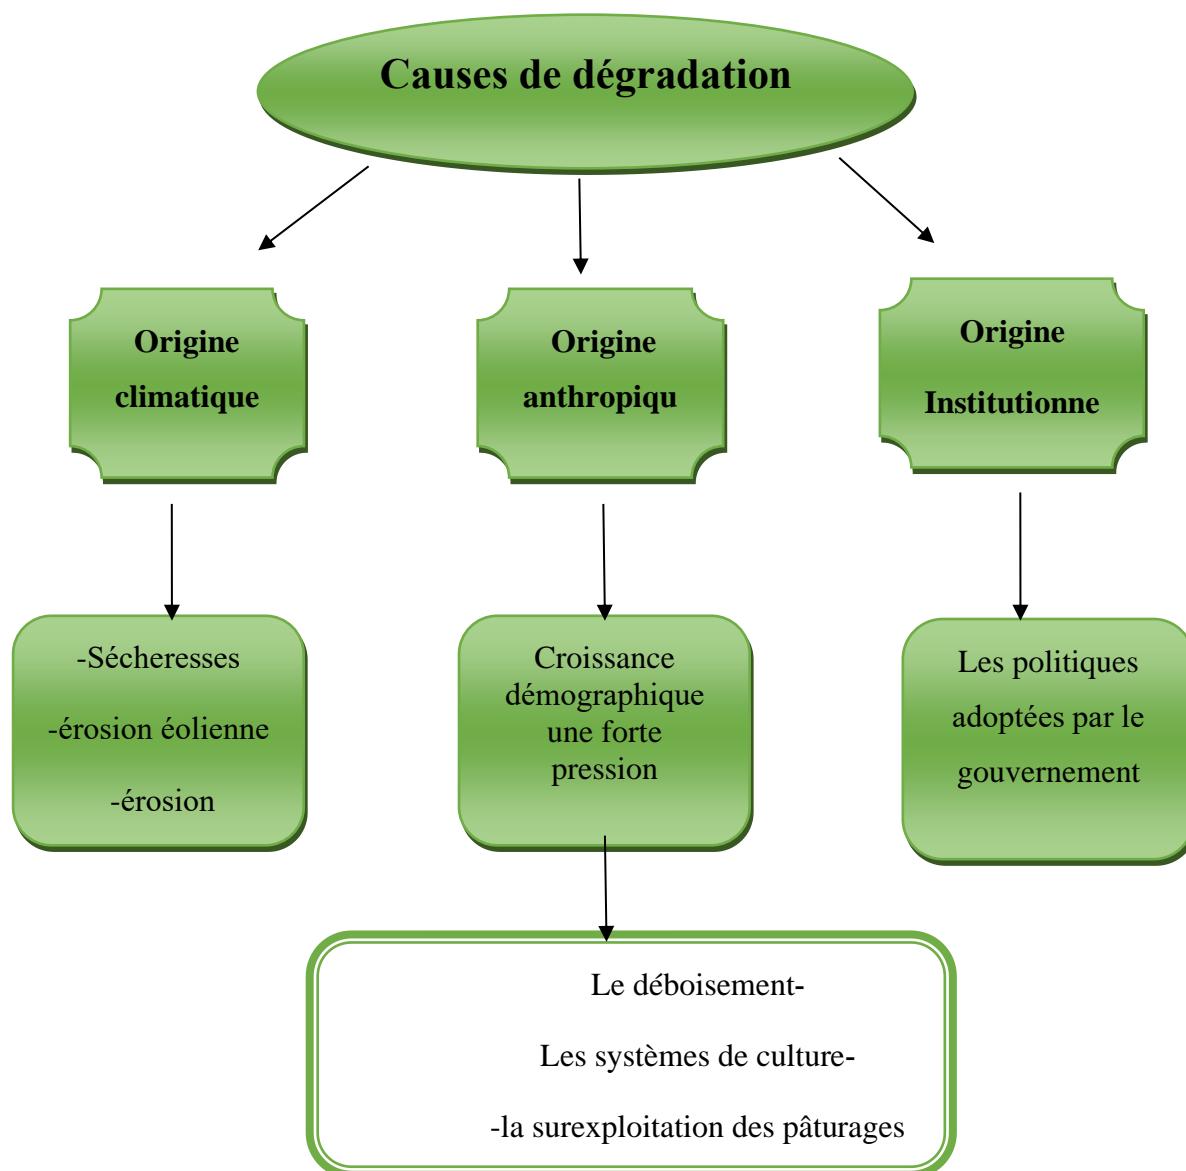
Causes de dégradation

Origine climatique

Origine anthropiqu

Origine Institutionne

-Sécheresses

-érosion éolienne

-érosion

Croissance démographique une forte pression

Les politiques adoptées par le gouvernement

Le déboisement-

Les systèmes de culture-

-la surexploitation des pâturages